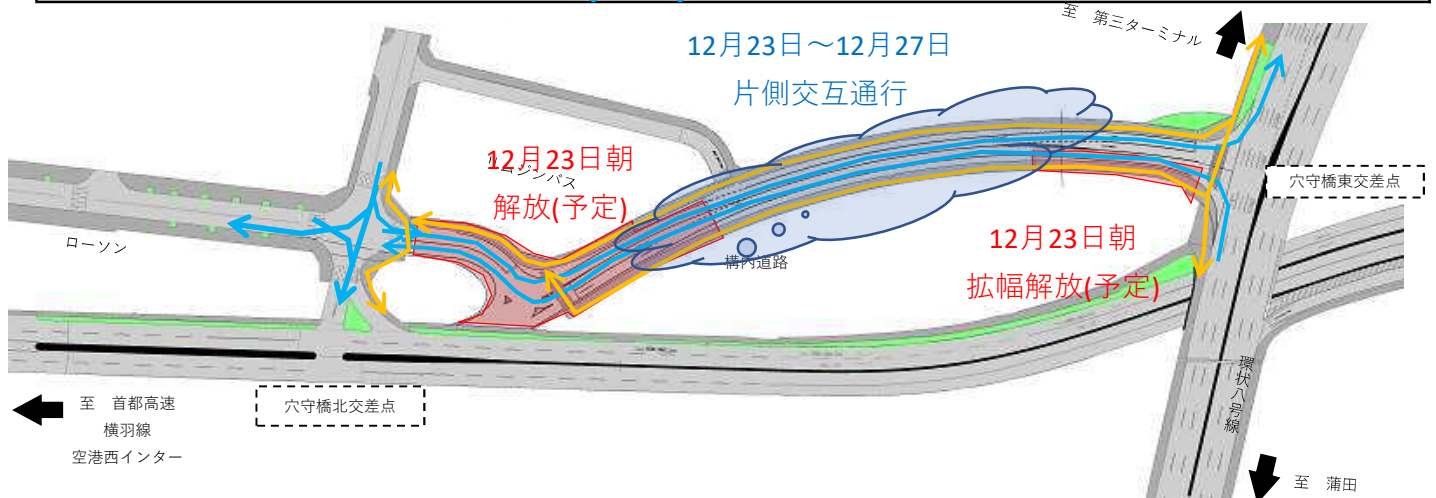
至　第三ターミナル

12月23日～12月27日
片側交互通行

12月23日朝
解放(予定)

リムジンバス

穴守橋東交差点

ローソン

構内道路

12月23日朝
拡幅解放(予定)

環状八号線

至　首都高速
横羽線
空港西インター

穴守橋北交差点

至　蒲田